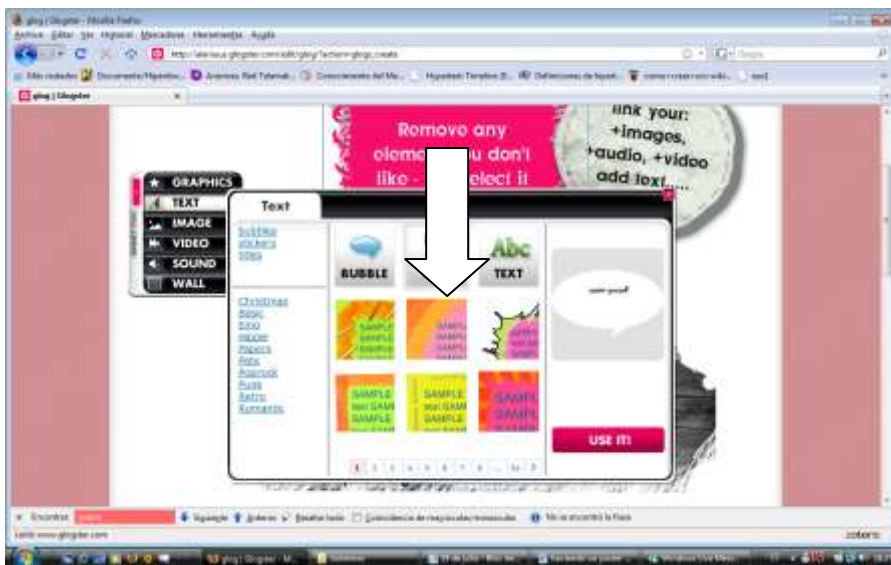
glog | Glogster - Mozilla Firefox

Archivo Editar Ver Historial Marcadores Herramientas Ayuda

http://alevaua.glogster.com/edit/glog/?action=glogs.create

Más visitados Documentos/Hipertex... Antenas Red Telemat... Conocimiento del Ma... Hipertext Trevelox (t... Definiciones de hipert... como crear una wiki... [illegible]

glog | Glogster

Remove any element you don't like - select it

link your: +images, +audio, +video add text...

GRAPHICS
TEXT
IMAGE
VIDEO
SOUND
WALL

Text

bubbles
stickers
titles

Christmas
Basic
Emo
Hipster
Papers
Retro
Popnoir
Rose
Retro
Romantic

BUBBLE

TEXT

Abc

SAMPLE
SAMPLE
SAMPLE

USE IT!

1 2 3 4 5 6 7 8 ... 14 >

Encontrar: Siguiente Anterior Resaltar todo Coincidencia de mayúsculas/minúsculas No se encontró la frase

Listo www.glogster.com

zotero